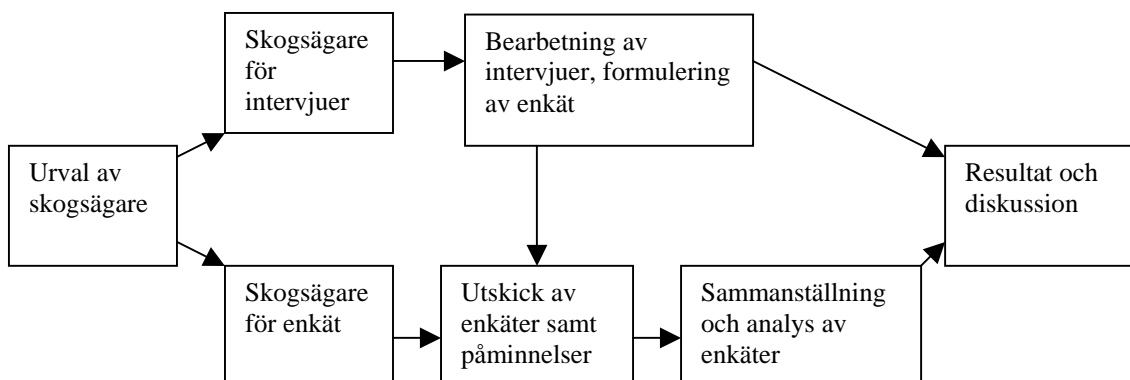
Urval av skogsägare

Skogsägare för intervjuer

Bearbetning av intervjuer, formulering av enkät

Skogsägare för enkät

Utskick av enkäter samt påminnelser

Sammanställning och analys av enkäter

Resultat och diskussion